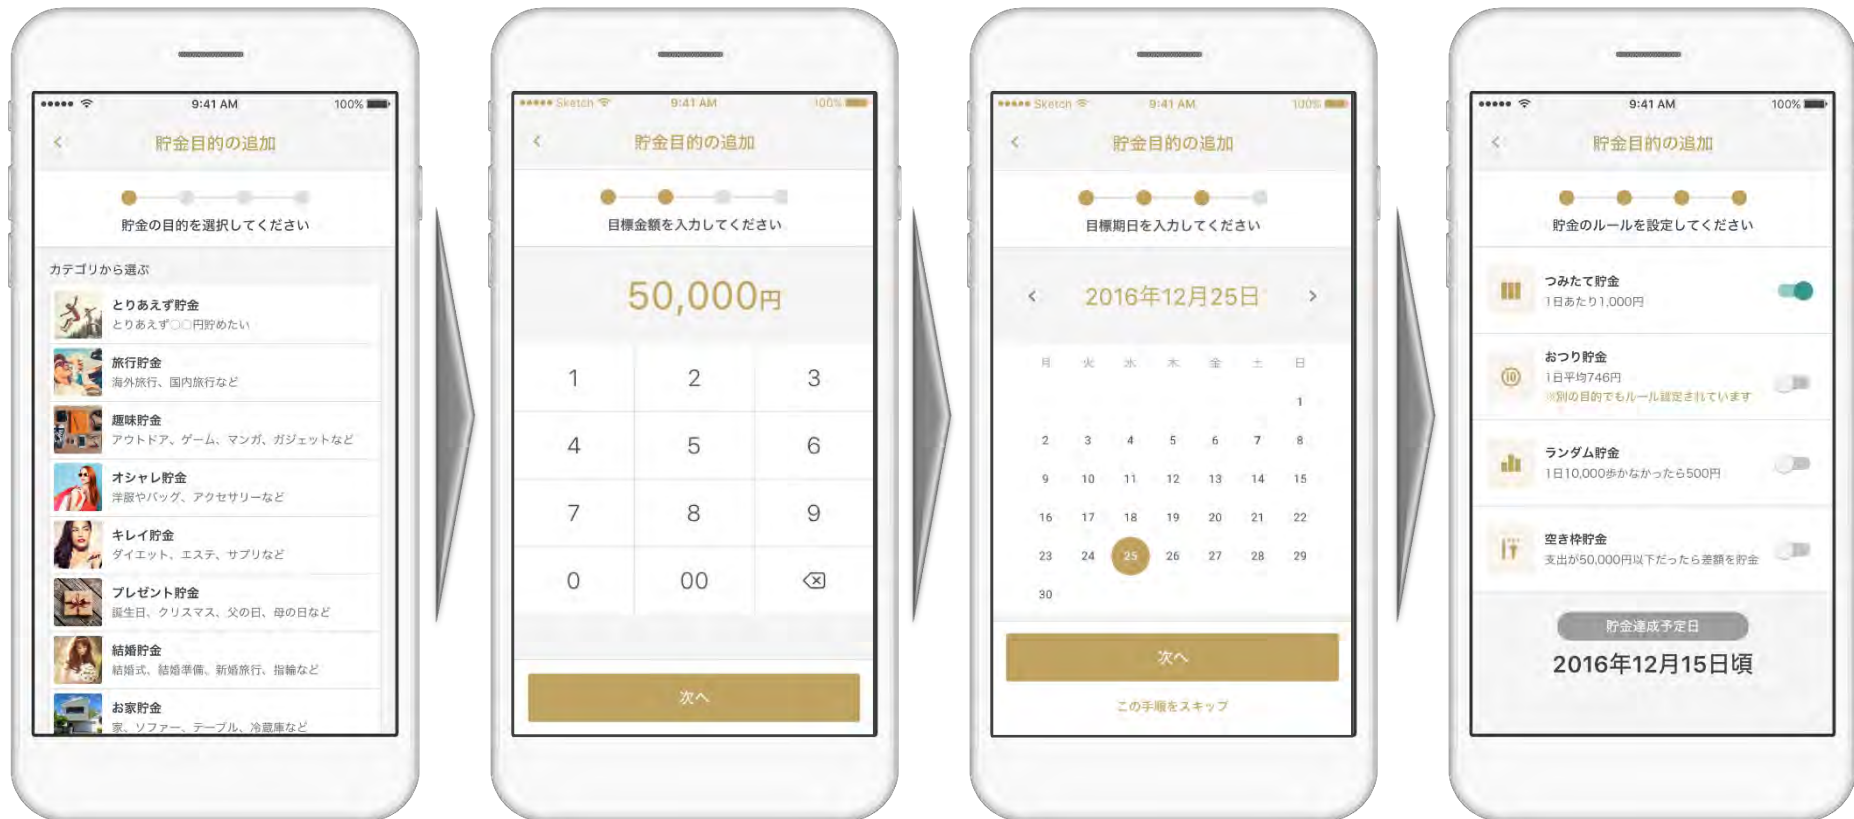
9:41 AM 100%

貯金目的の追加

貯金の目的を選択してください

カテゴリから選ぶ

とりあえず貯金
とりあえず〇〇円貯めたい

旅行貯金
海外旅行、国内旅行など

趣味貯金
アウトドア、ゲーム、マンガ、ガジェットなど

オシャレ貯金
洋服やバッグ、アクセサリーなど

キレイ貯金
ダイエット、エステ、サプリなど

プレゼント貯金
誕生日、クリスマス、父の日、母の日など

結婚貯金
結婚式、結婚準備、新婚旅行、指輪など

お家貯金
家、ソファー、テーブル、冷蔵庫など

Sketch 9:41 AM 100%

貯金目的の追加

目標金額を入力してください

50,000円

| 1 | 2 | 3 |
|---|---|---|
| 4 | 5 | 6 |
| 7 | 8 | 9 |
| 0 | 00 | |

次へ

Sketch 9:41 AM 100%

貯金目的の追加

目標期日を入力してください

2016年12月25日

| 月 | 火 | 水 | 木 | 金 | 土 | 日 |
|---|---|---|---|---|---|---|
| | | | | | | 1 |
| 2 | 3 | 4 | 5 | 6 | 7 | 8 |
| 9 | 10 | 11 | 12 | 13 | 14 | 15 |
| 16 | 17 | 18 | 19 | 20 | 21 | 22 |
| 23 | 24 | 25 | 26 | 27 | 28 | 29 |
| 30 | | | | | | |

次へ

この手順をスキップ

9:41 AM 100%

貯金目的の追加

貯金のルールを設定してください

つみたて貯金
1日あたり1,000円

おつり貯金
1日平均746円
※別の目的でもルール設定されています

ランダム貯金
1日10,000歩かなかったら500円

空き枠貯金
支出が50,000円以下だったら差額を貯金

貯金達成予定日
2016年12月15日頃